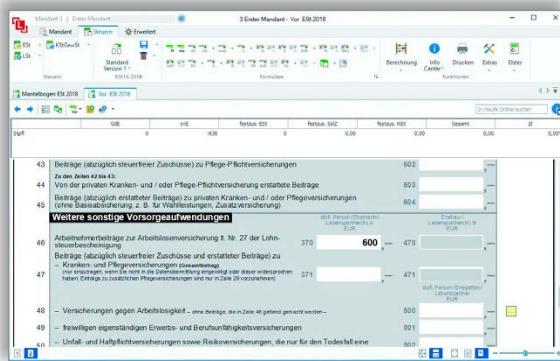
Mandant 3 | Erster Mandant
3 Erster Mandant - Vor. ESt 2018

Mandant | Steuern | Erweitert

ESt | KSt/GewSt | Standard Version 1 | Berechnung | Info Center | Drucken | Extras | Elster

Steuern | ESt/A 2018 | Formulare | Funktionen

Mantelbogen ESt 2018 | Vor. ESt 2018

In Haufe Online suchen

| | GdE | zvE | festzus. ESt | festzus. SolZ | festzus. KiSt | Gesamt | Ø |
|---|---|---|---|---|---|---|---|
| Stpfl | 0 | -606 | 0 | 0,00 | 0,00 | 0,00 | 0,00 |

43 Beiträge (abzüglich steuerfreier Zuschüsse) zu Pflege-Pflichtversicherungen 602

Zu den Zeilen 42 bis 43:

44 Von der privaten Kranken- und / oder Pflege-Pflichtversicherung erstattete Beiträge 603

45 Beiträge (abzüglich erstatteter Beiträge) zu privaten Kranken- und / oder Pflegeversicherungen (ohne Basisabsicherung, z. B. für Wahlleistungen, Zusatzversicherung) 604

Weitere sonstige Vorsorgeaufwendungen

stpfl. Person / Ehemann / Lebenspartner(in) A EUR | Ehefrau / Lebenspartner(in) B EUR

46 Arbeitnehmerbeiträge zur Arbeitslosenversicherung lt. Nr. 27 der Lohnsteuerbescheinigung 370 600 — 470

47 Beiträge (abzüglich steuerfreier Zuschüsse und erstatteter Beiträge) zu – Kranken- und Pflegeversicherungen (Gesamtbeitrag) (nur einzutragen, wenn Sie nicht in die Datenübermittlung eingewilligt oder dieser widersprochen haben) Beiträge zu zusätzlichen Pflegeversicherungen sind nur in Zeile 20 vorzunehmen) 371 — 471

stpfl. Person / Ehegatten / Lebenspartner EUR

48 – Versicherungen gegen Arbeitslosigkeit – ohne Beiträge, die in Zeile 46 geltend gemacht werden – 500

49 – freiwilligen eigenständigen Erwerbs- und Berufsunfähigkeitsversicherungen 501

50 – Unfall- und Haftpflichtversicherungen sowie Risikoversicherungen, die nur für den Todesfall eine